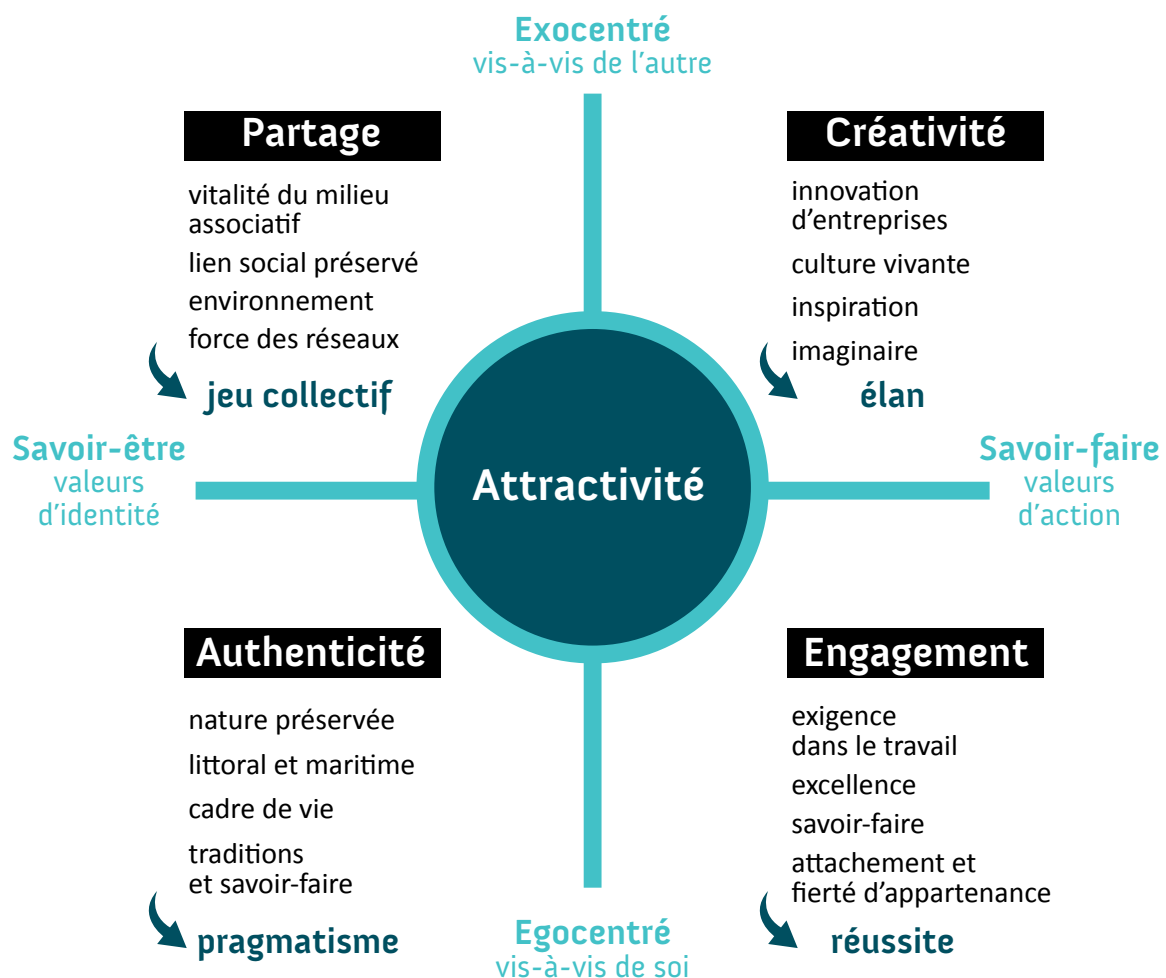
Exocentré
vis-à-vis de l'autre

Partage

vitalité du milieu associatif
lien social préservé
environnement
force des réseaux

jeu collectif

Créativité

innovation d'entreprises
culture vivante
inspiration
imaginaire

élan

Savoir-être
valeurs d'identité

Attractivité

Savoir-faire
valeurs d'action

Authenticité

nature préservée
littoral et maritime
cadre de vie
traditions et savoir-faire

pragmatisme

Engagement

exigence dans le travail
excellence
savoir-faire
attachement et fierté d'appartenance

réussite

Egocentré
vis-à-vis de soi